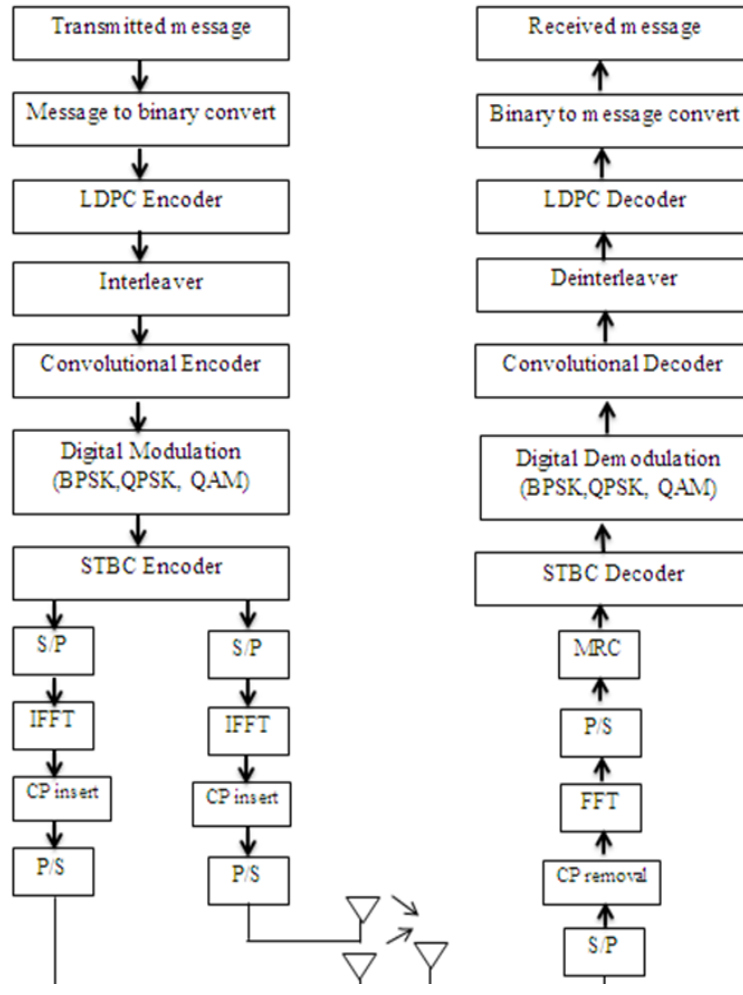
Transmitted message

Message to binary convert

LDPC Encoder

Interleaver

Convolutional Encoder

Digital Modulation (BPSK,QPSK, QAM)

STBC Encoder

S/P

IFFT

CP insert

P/S

S/P

IFFT

CP insert

P/S

Received message

Binary to message convert

LDPC Decoder

Deinterleaver

Convolutional Decoder

Digital Demodulation (BPSK,QPSK, QAM)

STBC Decoder

MRC

P/S

FFT

CP removal

S/P